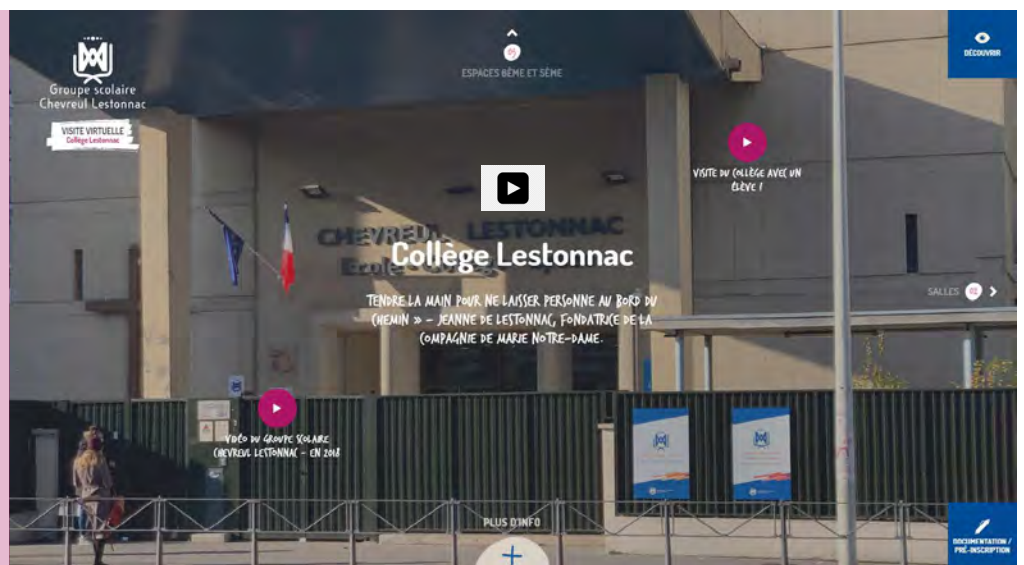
Groupe scolaire
Chevreul Lestonnac

VISITE VIRTUELLE
Collège Lestonnac

01
ESPACES 6ÈME ET 5ÈME

DÉCOUVRIR

VISITE DU COLLÈGE AVEC UN ÉLÈVE !

CHEVREUL LESTONNAC
Ecole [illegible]

Collège Lestonnac

TENDRE LA MAIN POUR NE LAISSER PERSONNE AU BORD DU CHEMIN » – JEANNE DE LESTONNAC, FONDATRICE DE LA COMPAGNIE DE MARIE NOTRE-DAME.

SALLES 02

VIDÉO DU GROUPE SCOLAIRE CHEVREUL LESTONNAC – EN 2018

PLUS D'INFO
+

DOCUMENTATION / PRÉ-INSCRIPTION